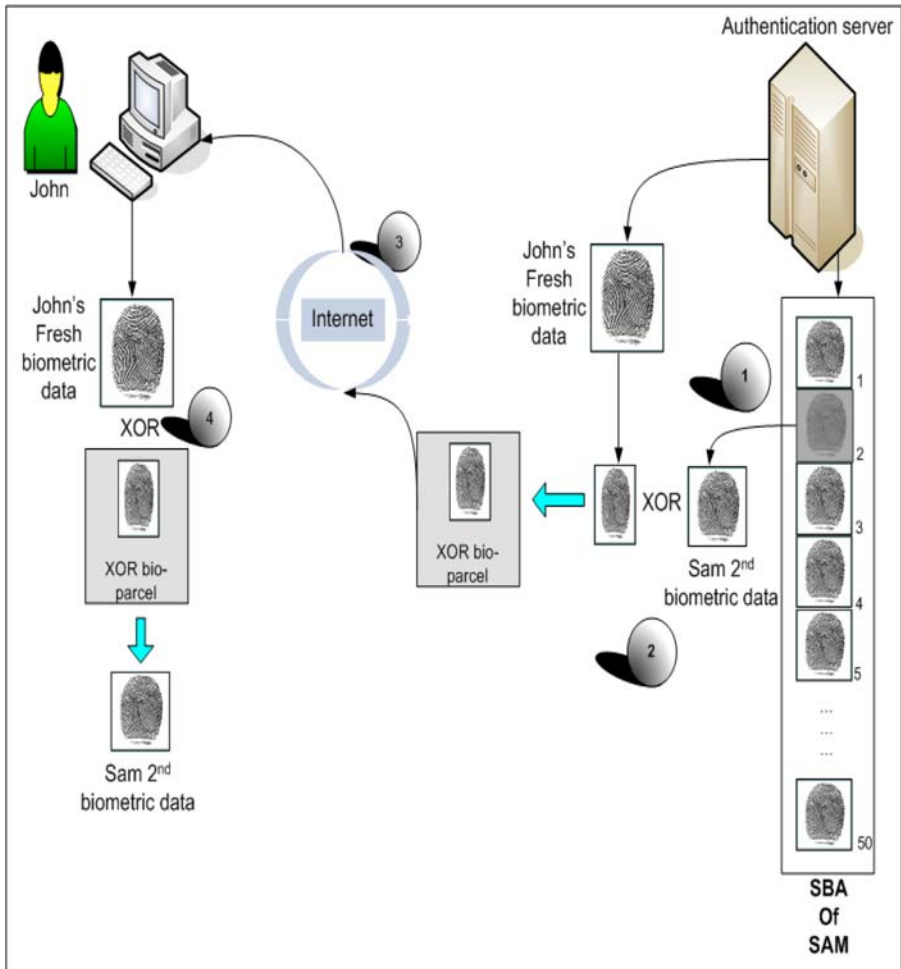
Authentication server

John

3

Internet

John's Fresh biometric data

1

1

2

John's Fresh biometric data

4

XOR

XOR

Sam 2$^{nd}$ biometric data

3

4

XOR bio-parcel

XOR bio-parcel

2

5

Sam 2$^{nd}$ biometric data

...
...
...

50

SBA Of SAM